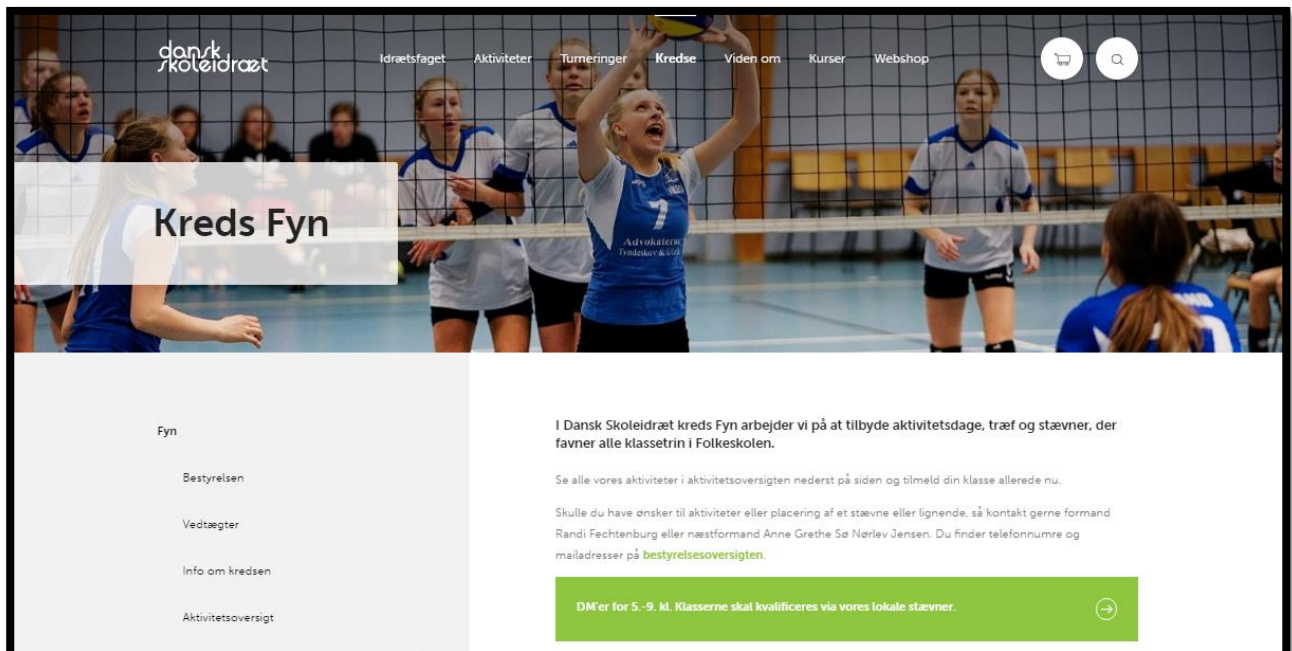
dansk skoleidræt

Idrætsfaget Aktiviteter Turneringer Kredse Viden om Kurser Webshop

Kreds Fyn

7
Advokaterne
Tyndeskov & Gl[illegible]

Fyn

Bestyrelsen

Vedtægter

Info om kredsen

Aktivitetsoversigt

I Dansk Skoleidræt kreds Fyn arbejder vi på at tilbyde aktivitetsdage, træf og stævner, der favner alle klassetrin i Folkeskolen.

Se alle vores aktiviteter i aktivitetsoversigten nederst på siden og tilmeld din klasse allerede nu.

Skulle du have ønsker til aktiviteter eller placering af et stævne eller lignende, så kontakt gerne formand Randi Fechtenburg eller næstformand Anne Grethe Sø Nørlev Jensen. Du finder telefonnumre og mailadresser på bestyrelsesoversigten.

DM'er for 5.-9. kl. Klasserne skal kvalificeres via vores lokale stævner.